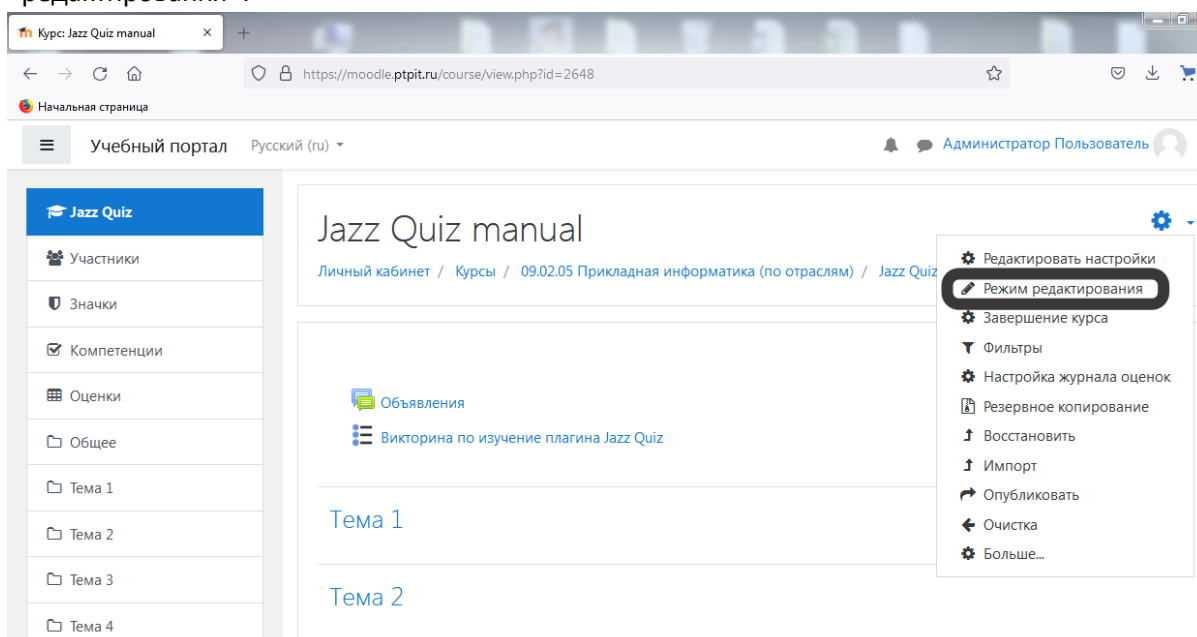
редактировании».

Курс: Jazz Quiz manual

https://moodle.ptpit.ru/course/view.php?id=2648

Начальная страница

Учебный портал Русский (ru)

Администратор Пользователь

Jazz Quiz
Участники
Значки
Компетенции
Оценки
Общее
Тема 1
Тема 2
Тема 3
Тема 4

Jazz Quiz manual

Личный кабинет / Курсы / 09.02.05 Прикладная информатика (по отраслям) / Jazz Quiz

Редактировать настройки
Режим редактирования
Завершение курса
Фильтры
Настройка журнала оценок
Резервное копирование
Восстановить
Импорт
Опубликовать
Очистка
Больше...

Объявления
Викторина по изучение плагина Jazz Quiz

Тема 1

Тема 2